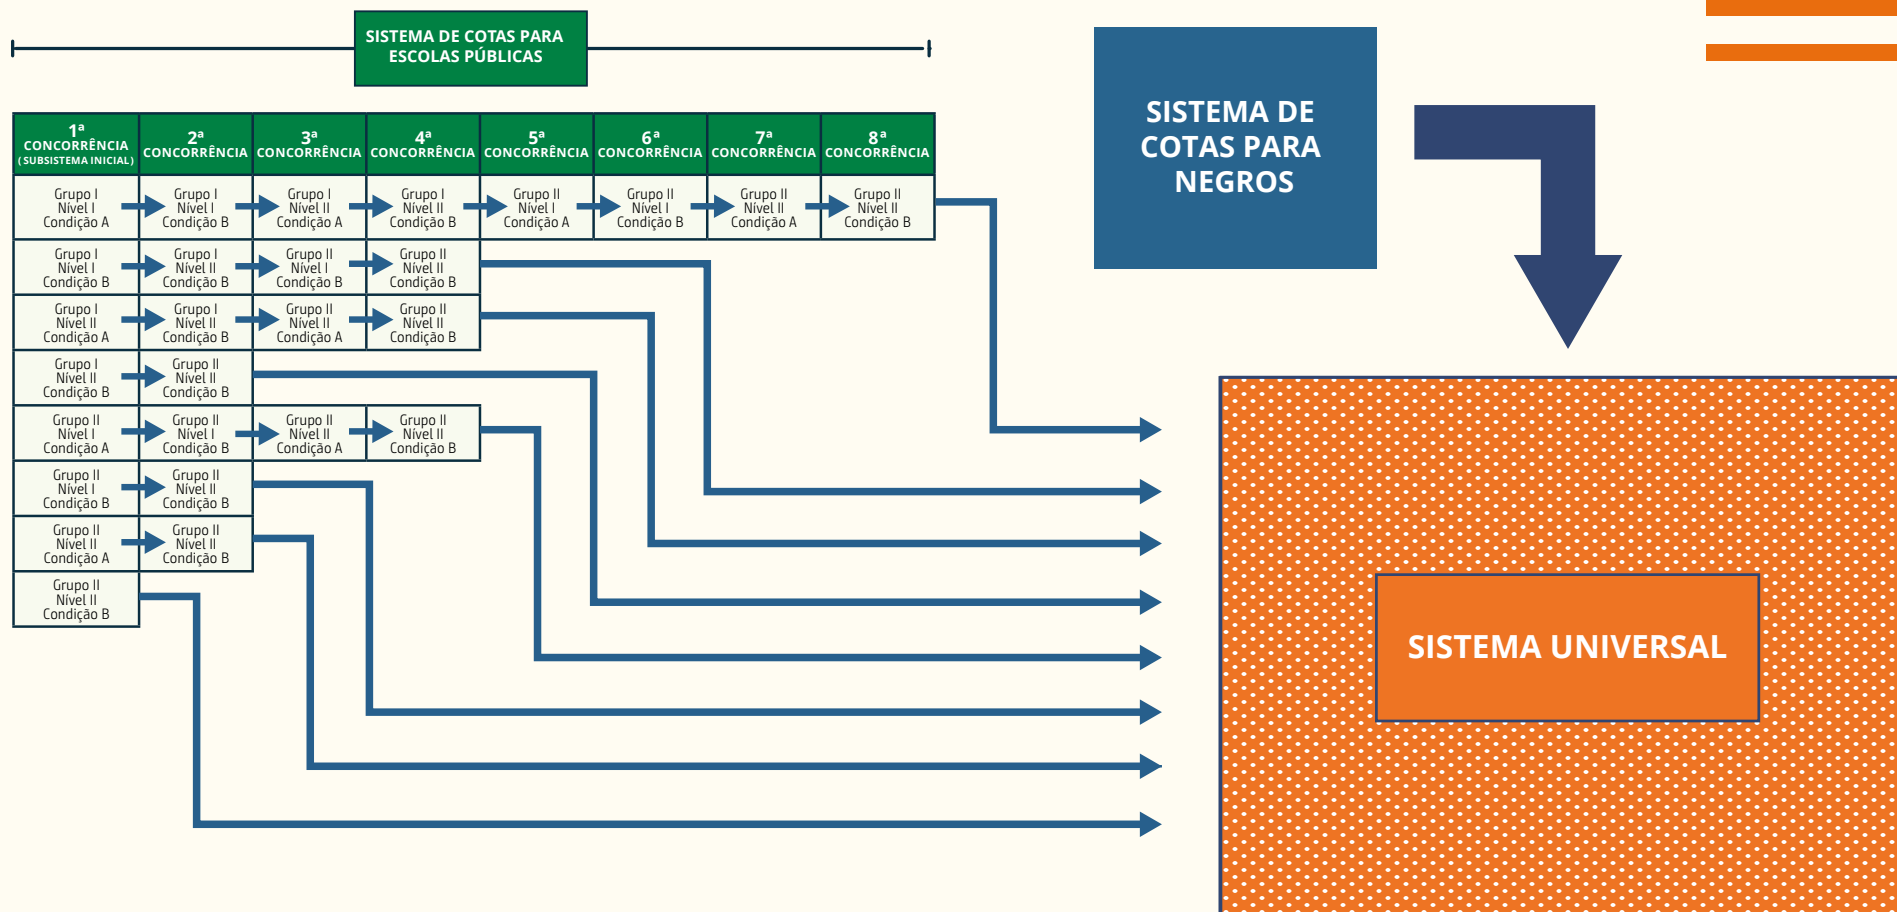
SISTEMA DE COTAS PARA ESCOLAS PÚBLICAS

| 1ª CONCORRÊNCIA (SUBSISTEMA INICIAL) | 2ª CONCORRÊNCIA | 3ª CONCORRÊNCIA | 4ª CONCORRÊNCIA | 5ª CONCORRÊNCIA | 6ª CONCORRÊNCIA | 7ª CONCORRÊNCIA | 8ª CONCORRÊNCIA |
|---|---|---|---|---|---|---|---|
| Grupo I Nível I Condição A | Grupo I Nível I Condição B | Grupo I Nível II Condição A | Grupo I Nível II Condição B | Grupo II Nível I Condição A | Grupo II Nível I Condição B | Grupo II Nível II Condição A | Grupo II Nível II Condição B |
| Grupo I Nível I Condição B | Grupo I Nível II Condição B | Grupo II Nível I Condição B | Grupo II Nível II Condição B | | | | |
| Grupo I Nível II Condição A | Grupo I Nível II Condição B | Grupo II Nível II Condição A | Grupo II Nível II Condição B | | | | |
| Grupo I Nível II Condição B | Grupo II Nível II Condição B | | | | | | |
| Grupo II Nível I Condição A | Grupo II Nível I Condição B | Grupo II Nível II Condição A | Grupo II Nível II Condição B | | | | |
| Grupo II Nível I Condição B | Grupo II Nível II Condição B | | | | | | |
| Grupo II Nível II Condição A | Grupo II Nível II Condição B | | | | | | |
| Grupo II Nível II Condição B | | | | | | | |

SISTEMA DE COTAS PARA NEGROS

SISTEMA UNIVERSAL